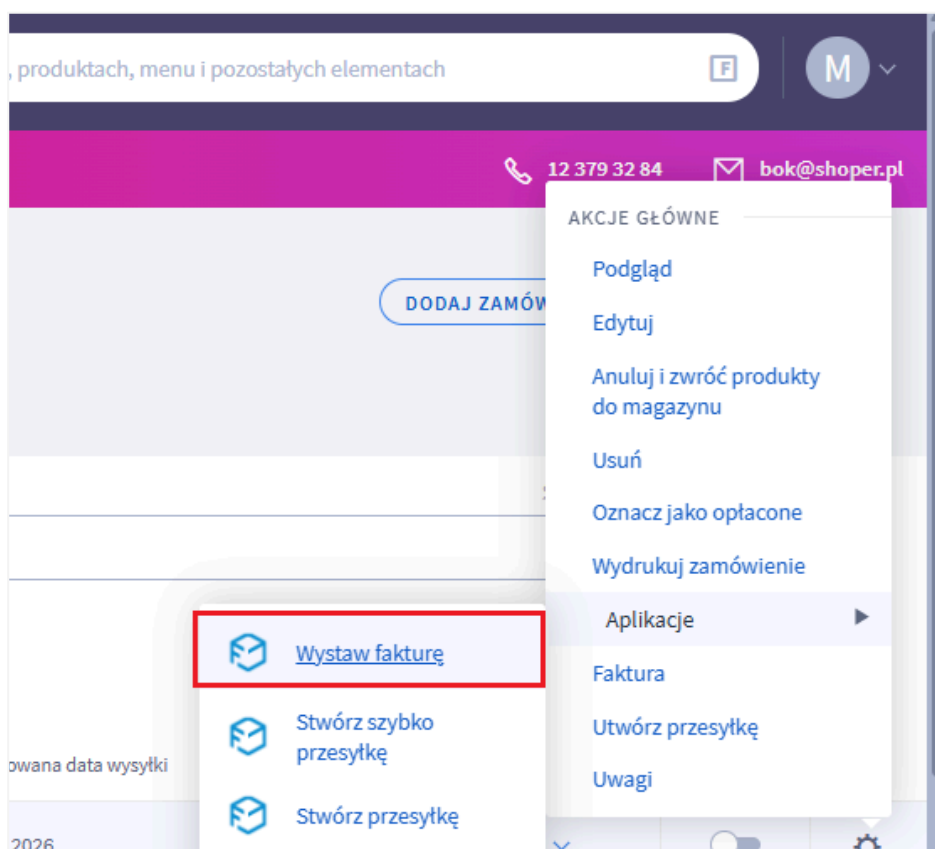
, produktach, menu i pozostałych elementach

F

M

12 379 32 84

bok@shoper.pl

DODAJ ZAMÓW

AKCJE GŁÓWNE

Podgląd

Edytuj

Anuluj i zwróć produkty do magazynu

Usuń

Oznacz jako opłacone

Wydrukuj zamówienie

Aplikacje

Faktura

Utwórz przesyłkę

Uwagi

Wystaw fakturę

Stwórz szybko przesyłkę

Stwórz przesyłkę

owana data wysyłki

2026